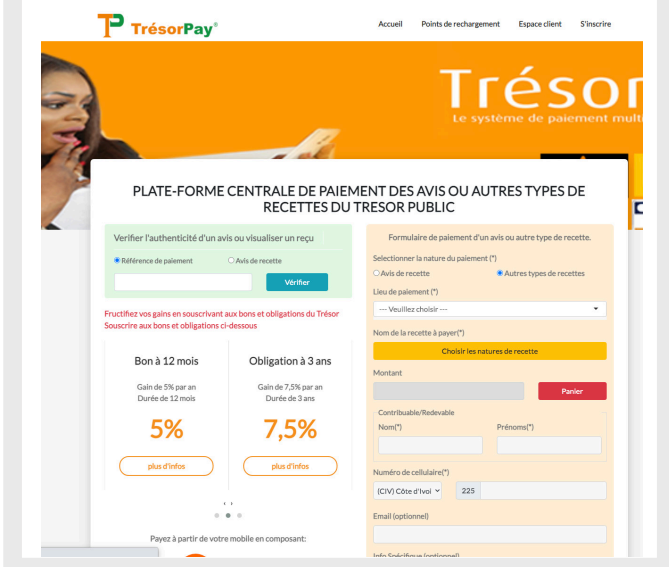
TrésorPay®

Accueil Points de rechargement Espace client S'inscrire

Trésor
Le système de paiement mult

PLATE-FORME CENTRALE DE PAIEMENT DES AVIS OU AUTRES TYPES DE RECETTES DU TRESOR PUBLIC

Verifier l'authenticité d'un avis ou visualiser un reçu

Référence de paiement
Avis de recette

Vérifier

Fructifiez vos gains en souscrivant aux bons et obligations du Trésor Souscrire aux bons et obligations ci-dessous

Bon à 12 mois
Gain de 5% par an
Durée de 12 mois
5%
plus d'infos

Obligation à 3 ans
Gain de 7,5% par an
Durée de 3 ans
7,5%
plus d'infos

Payez à partir de votre mobile en composant:

Formulaire de paiement d'un avis ou autre type de recette.

Selectionner la nature du paiement (*)
Avis de recette
Autres types de recettes

Lieu de paiement (*)
--- Veuillez choisir ---

Nom de la recette à payer(*)
Choisir les natures de recette

Montant
Panier

Contribuable/Redevable
Nom(*)
Prénoms(*)

Numéro de cellulaire(*)
(CIV) Côte d'Ivoi
225

Email (optionnel)

Info Spécifique (optionnel)